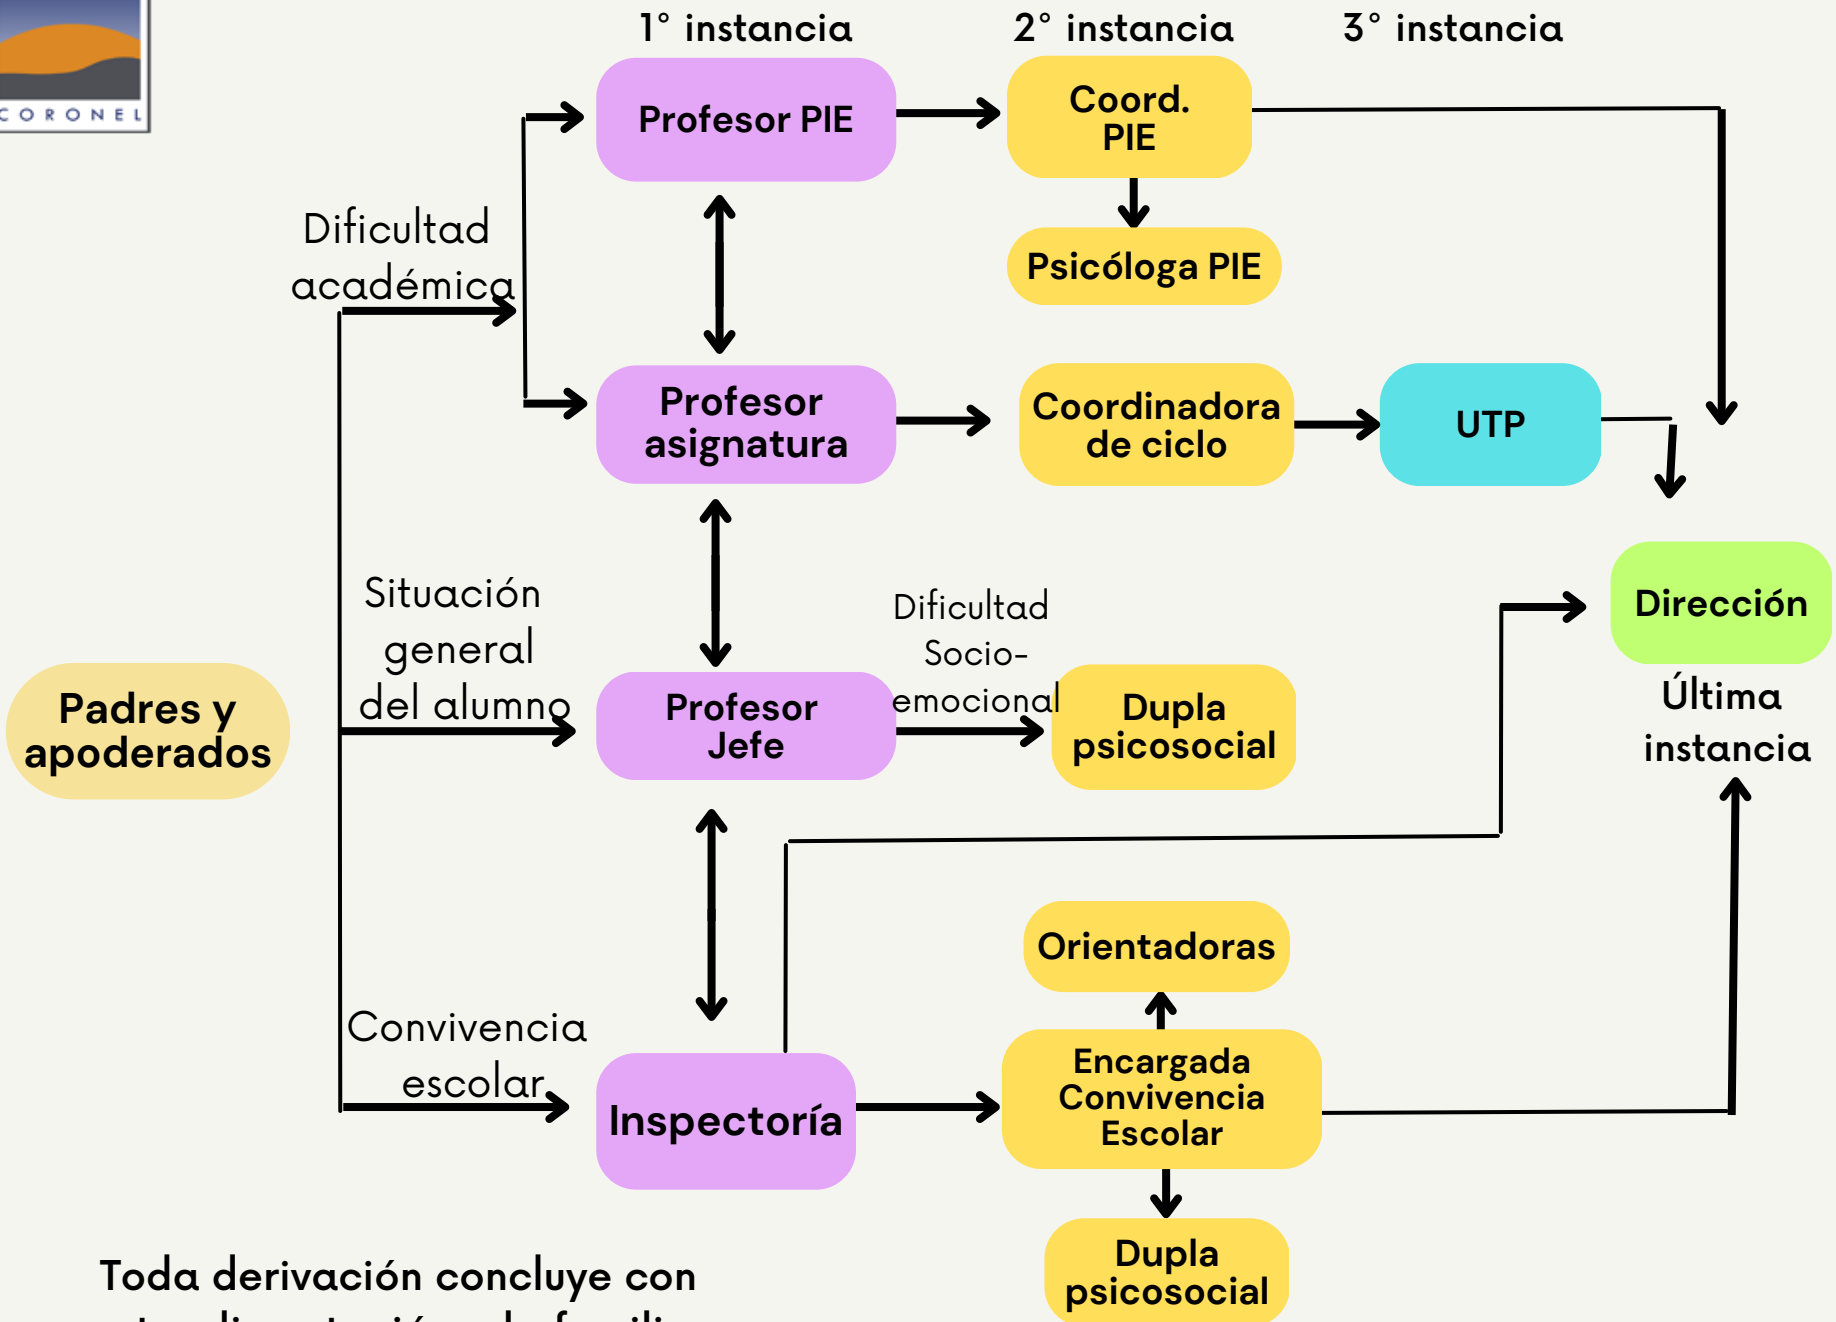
CORONEL

1° instancia

2° instancia

3° instancia

Profesor PIE

Coord. PIE

Psicóloga PIE

Dificultad académica

Profesor asignatura

Coordinadora de ciclo

UTP

Situación general del alumno

Dificultad Socio-emocional

Dirección

Última instancia

Padres y apoderados

Profesor Jefe

Dupla psicosocial

Orientadoras

Convivencia escolar

Inspectoría

Encargada Convivencia Escolar

Dupla psicosocial

Toda derivación concluye con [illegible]